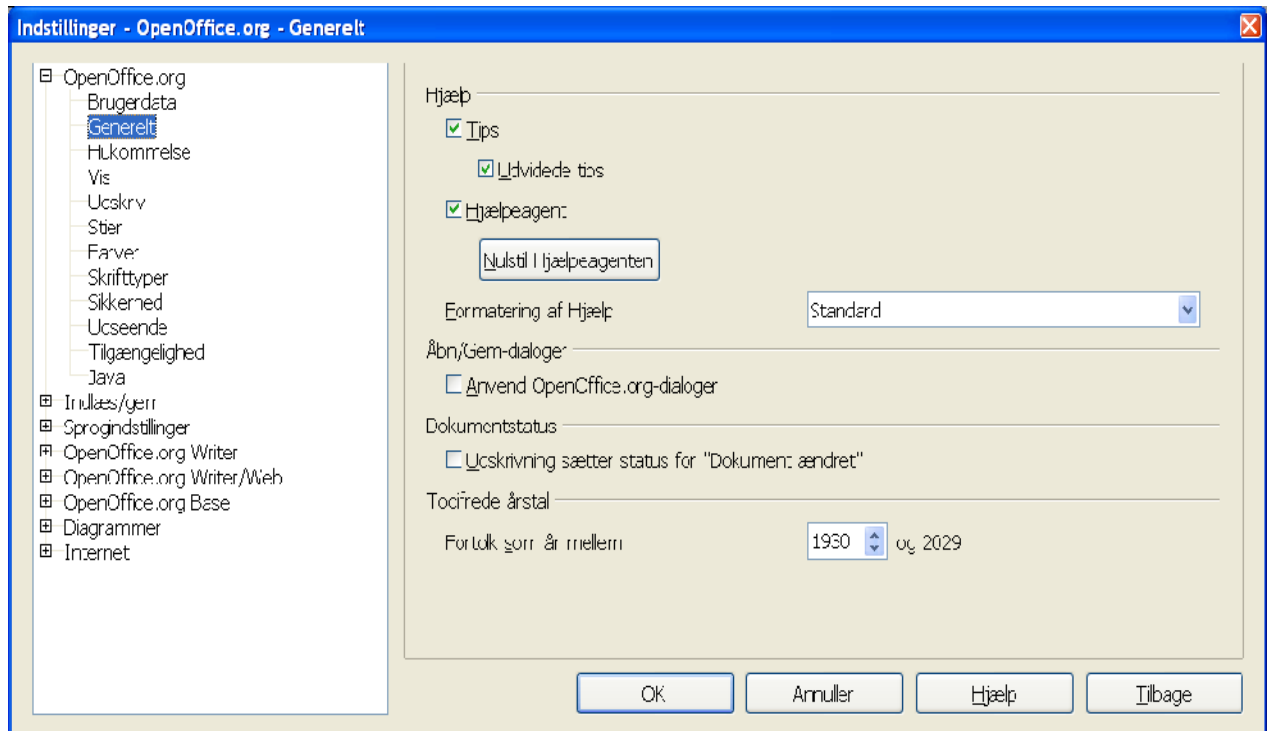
Indstillinger - OpenOffice.org - Generelt

OpenOffice.org
Brugerdata
Generelt
Hukommelse
Vis
Udskriv
Stier
Farver
Skrifttyper
Sikkerhed
Udseende
Tilgængelighed
Java
Indlæs/gem
Sprogindstillinger
OpenOffice.org Writer
OpenOffice.org Writer/Web
OpenOffice.org Base
Diagrammer
Internet

Hjælp
Tips
Udvidede tips
Hjælpeagent
Nulstil Hjælpeagenten
Formatering af Hjælp
Standard

Åbn/Gem-dialoger
Anvend OpenOffice.org-dialoger

Dokumentstatus
Udskrivning sætter status for "Dokument ændret"

Tocifrede årstal
Fortolk som år mellem
1930
og 2029

OK
Annuller
Hjælp
Tilbage